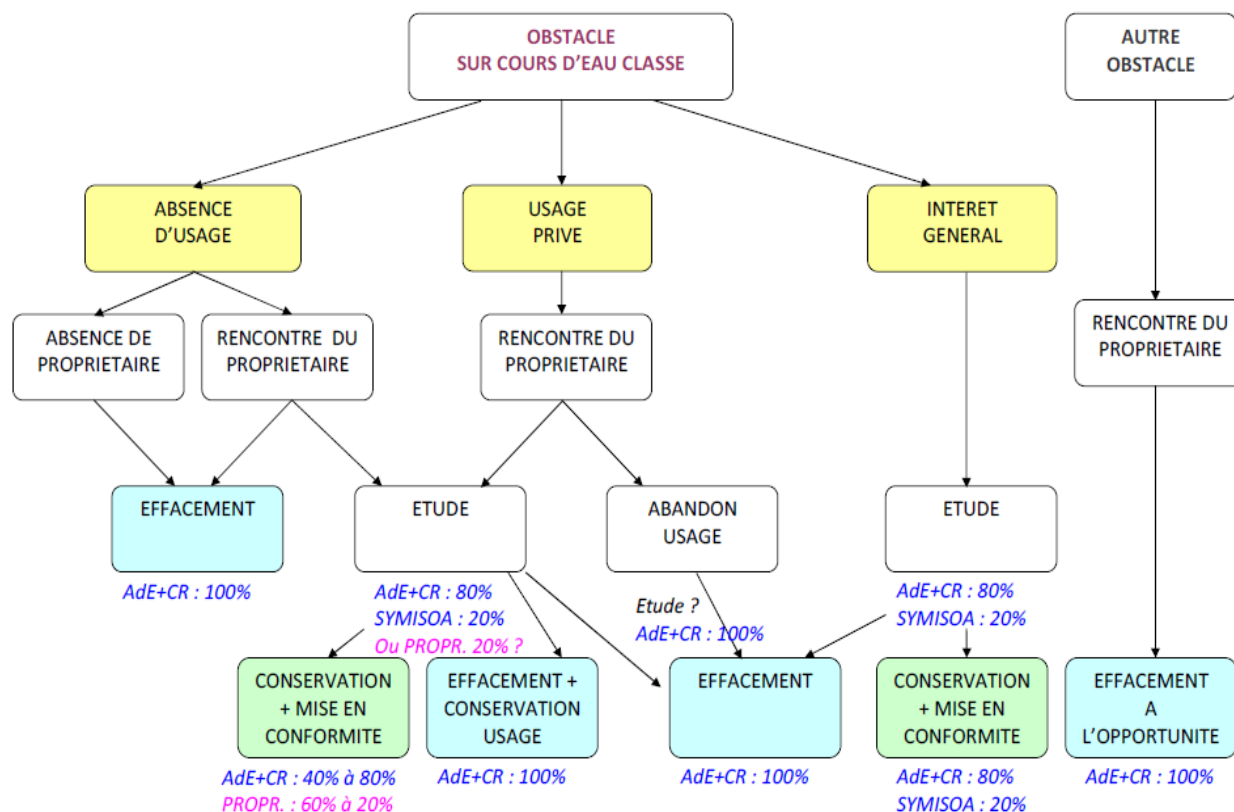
OBSTACLE
SUR COURS D'EAU CLASSE

AUTRE
OBSTACLE

ABSENCE
D'USAGE

USAGE
PRIVE

INTERET
GENERAL

ABSENCE DE
PROPRIETAIRE

RENCONTRE DU
PROPRIETAIRE

RENCONTRE DU
PROPRIETAIRE

RENCONTRE DU
PROPRIETAIRE

EFFACEMENT

AdE+CR : 100%

ETUDE

AdE+CR : 80%
SYMISOA : 20%
Ou PROPR. 20% ?

ABANDON
USAGE

Etude ?
AdE+CR : 100%

ETUDE

AdE+CR : 80%
SYMISOA : 20%

CONSERVATION
+ MISE EN
CONFORMITE

AdE+CR : 40% à 80%
PROPR. : 60% à 20%

EFFACEMENT +
CONSERVATION
USAGE

AdE+CR : 100%

EFFACEMENT

AdE+CR : 100%

CONSERVATION
+ MISE EN
CONFORMITE

AdE+CR : 80%
SYMISOA : 20%

EFFACEMENT
A
L'OPPORTUNITE

AdE+CR : 100%